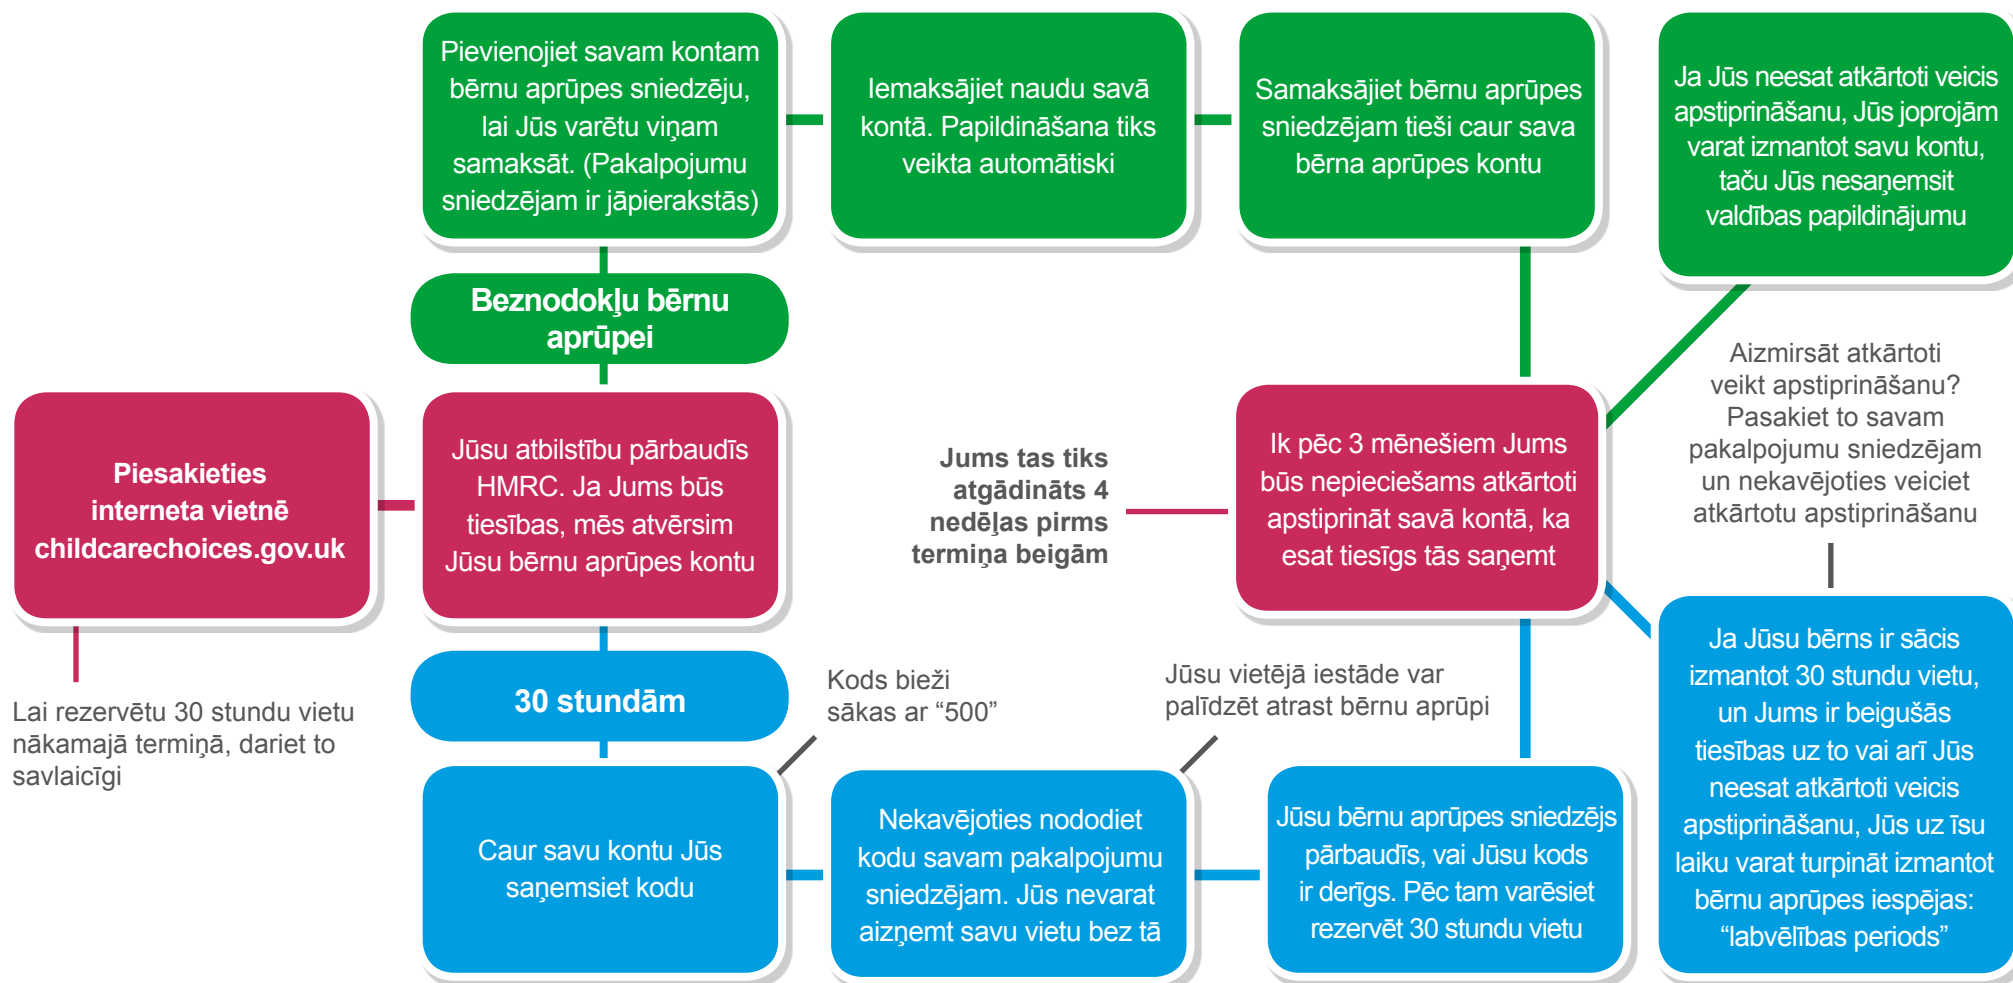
Piesakieties interneta vietnē childcarechoices.gov.uk

Lai rezervētu 30 stundu vietu nākamajā termiņā, dariet to savlaicīgi

Jūsu atbilstību pārbaudīs HMRC. Ja Jums būs tiesības, mēs atvērsim Jūsu bērnu aprūpes kontu

Beznodokļu bērnu aprūpei

Pievienojiet savam kontam bērnu aprūpes sniedzēju, lai Jūs varētu viņam samaksāt. (Pakalpojumu sniedzējam ir jāpierakstās)

Iemaksājiet naudu savā kontā. Papildināšana tiks veikta automātiski

Samaksājiet bērnu aprūpes sniedzējam tieši caur sava bērna aprūpes kontu

Ja Jūs neesat atkārtoti veicis apstiprināšanu, Jūs joprojām varat izmantot savu kontu, taču Jūs nesaņemsit valdības papildinājumu

Aizmirsāt atkārtoti veikt apstiprināšanu? Pasakiet to savam pakalpojumu sniedzējam un nekavējoties veiciet atkārtotu apstiprināšanu

Jums tas tiks atgādināts 4 nedēļas pirms termiņa beigām

Ik pēc 3 mēnešiem Jums būs nepieciešams atkārtoti apstiprināt savā kontā, ka esat tiesīgs tās saņemt

30 stundām

Kods bieži sākas ar “500”

Jūsu vietējā iestāde var palīdzēt atrast bērnu aprūpi

Caur savu kontu Jūs saņemsiet kodu

Nekavējoties nododiet kodu savam pakalpojumu sniedzējam. Jūs nevarat aizņemt savu vietu bez tā

Jūsu bērnu aprūpes sniedzējs pārbaudīs, vai Jūsu kods ir derīgs. Pēc tam varēsiet rezervēt 30 stundu vietu

Ja Jūsu bērns ir sācis izmantot 30 stundu vietu, un Jums ir beigušās tiesības uz to vai arī Jūs neesat atkārtoti veicis apstiprināšanu, Jūs uz īsu laiku varat turpināt izmantot bērnu aprūpes iespējas: “labvēlības periods”